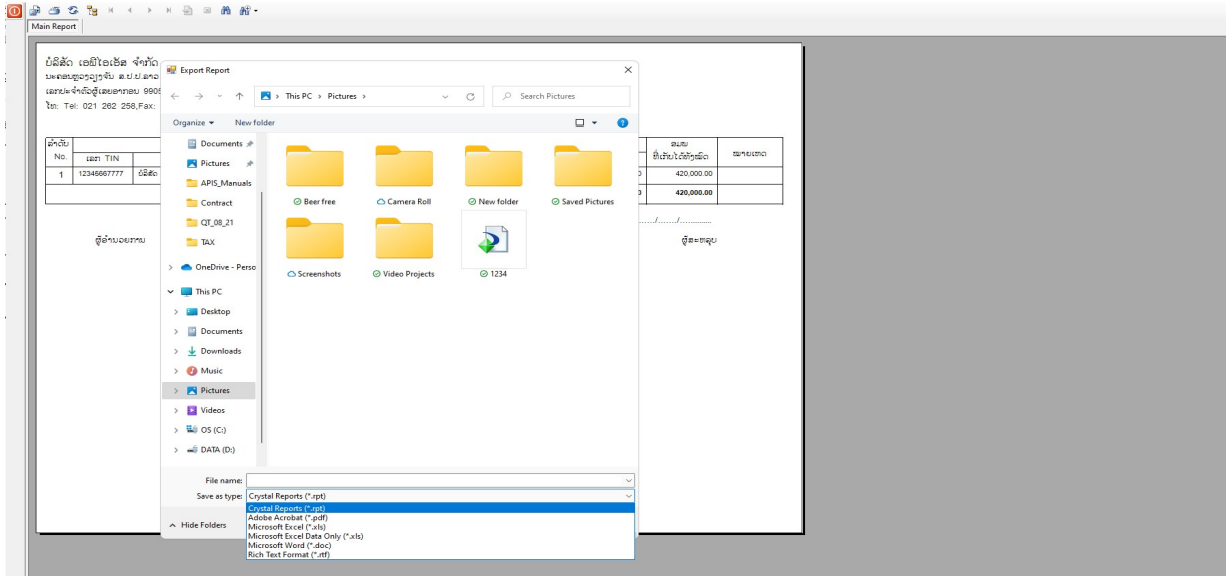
Main Report

ບໍລິສັດ ເອັມໄອເອັສ ຈຳກັດ
ນະຄອນຫຼວງວຽງຈັນ ສ.ປ.ປ.ລາວ
ເລກປະຈຳຕົວຜູ້ເສຍອາກອນ 990
ໂທ: Tel: 021 262 258,Fax:

| ລຳດັບ No. | ເລກ TIN | | ລວມ ທີ່ເກັບໄດ້ທັງໝົດ | ໝາຍເຫດ |
|---|---|---|---|---|
| 1 | 12346667777 | ບໍລິສັດ | 420,000.00 | |
| | | | 420,000.00 | |

......../........./..............

ຜູ້ອຳນວຍການ

ຜູ້ສະຫລຸບ

Export Report

This PC › Pictures ›

Search Pictures

Organize ▾ New folder

Documents
Pictures
APIS_Manuals
Contract
QT_08_21
TAX
OneDrive - Perso
This PC
Desktop
Documents
Downloads
Music
Pictures
Videos
OS (C:)
DATA (D:)

Beer free
Camera Roll
New folder
Saved Pictures
Screenshots
Video Projects
1234

File name:
Save as type: Crystal Reports (*.rpt)

Hide Folders

Crystal Reports (*.rpt)
Adobe Acrobat (*.pdf)
Microsoft Excel (*.xls)
Microsoft Excel Data Only (*.xls)
Microsoft Word (*.doc)
Rich Text Format (*.rtf)